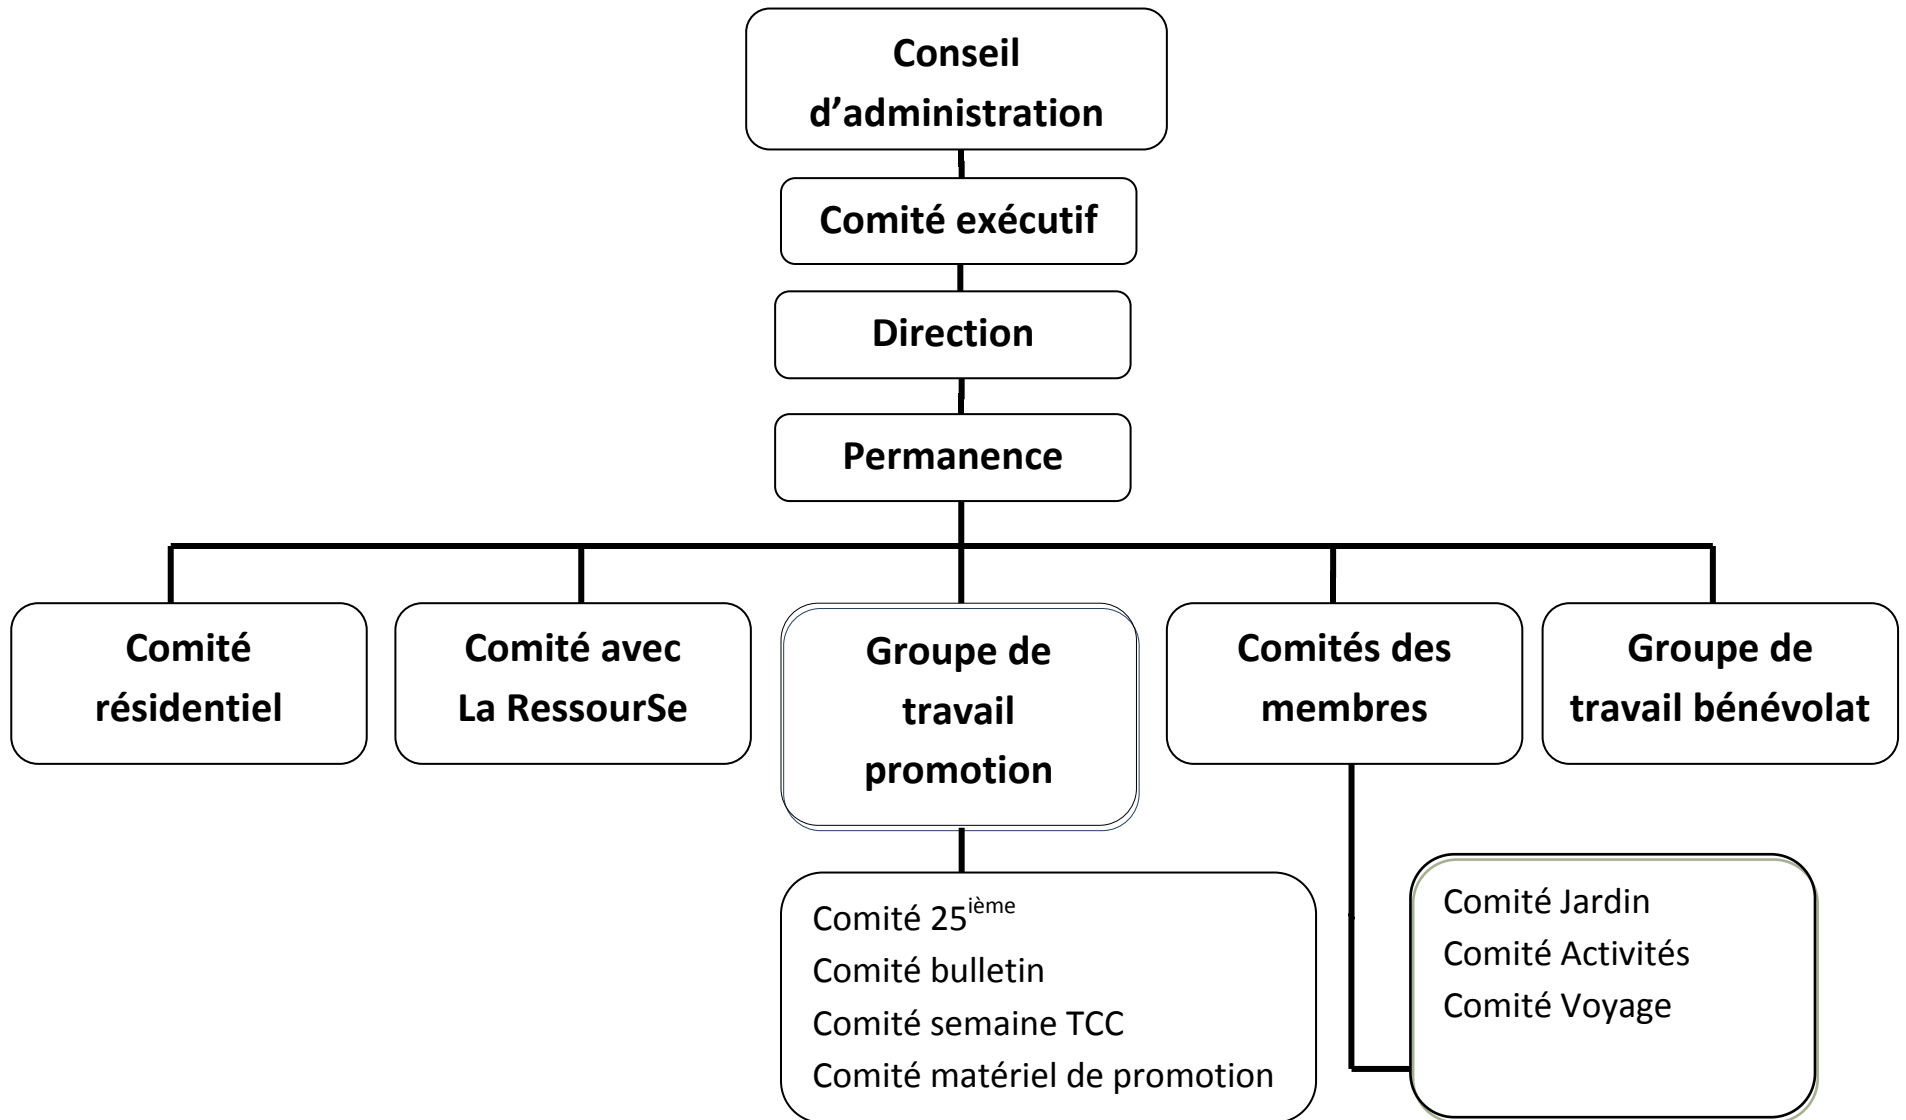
Conseil d’administration

Comité exécutif

Direction

Permanence

Comité résidentiel

Comité avec La RessourSe

Groupe de travail promotion

Comités des membres

Groupe de travail bénévolat

Comité 25$^{ième}$
Comité bulletin
Comité semaine TCC
Comité matériel de promotion

Comité Jardin
Comité Activités
Comité Voyage